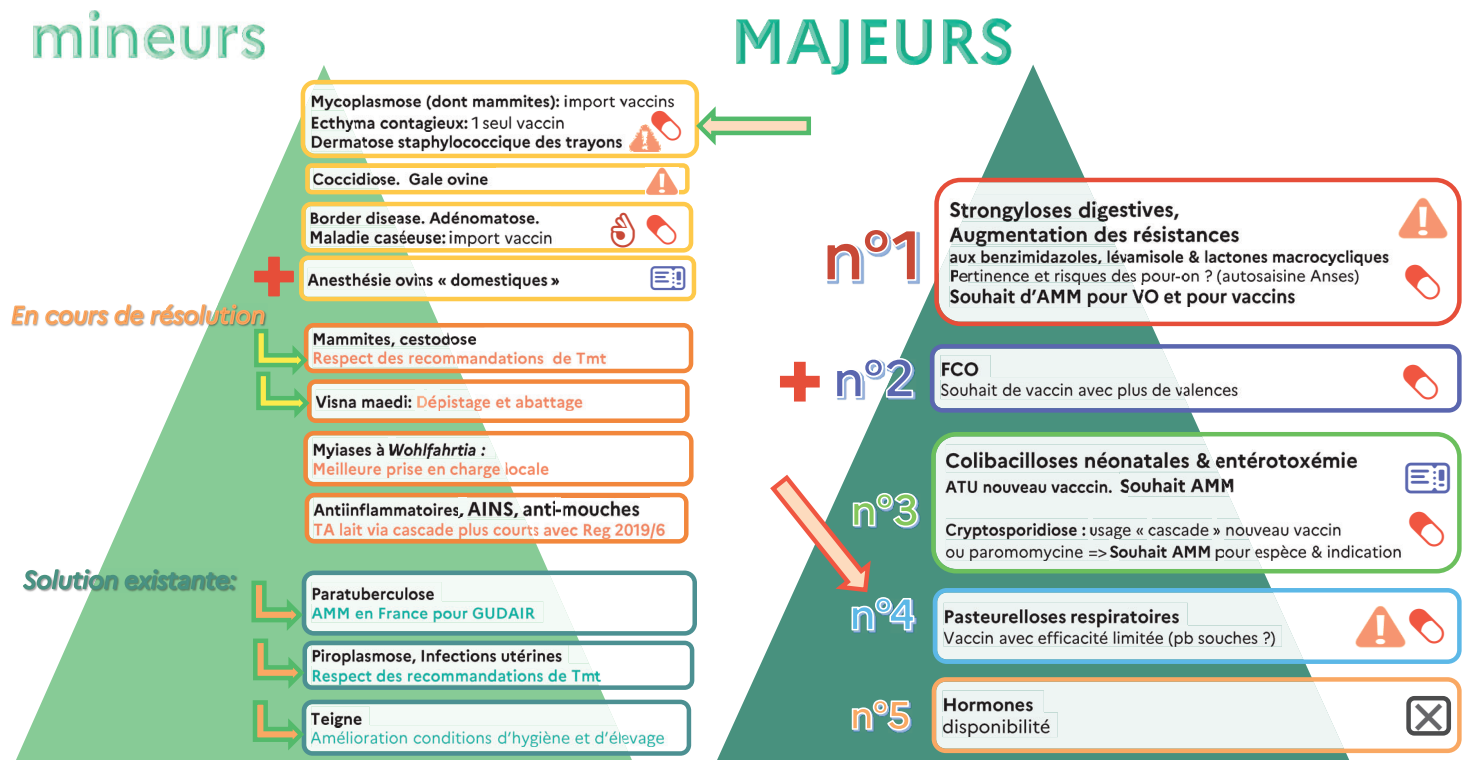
mineurs

MAJEURS

Mycoplasmose (dont mammites): import vaccins
Ecthyma contagieux: 1 seul vaccin
Dermatose staphylococcique des trayons

Coccidiose. Gale ovine

Border disease. Adénomatose.
Maladie caséeuse: import vaccin

Anesthésie ovins « domestiques »

En cours de résolution

Mammites, cestodose
Respect des recommandations de Tmt

Visna maedi: Dépistage et abattage

Myiases à *Wohlfahrtia* :
Meilleure prise en charge locale

Antiinflammatoires, AINS, anti-mouches
TA lait via cascade plus courts avec Reg 2019/6

Solution existante:

Paratuberculose
AMM en France pour GUDAIR

Piroplasmose, Infections utérines
Respect des recommandations de Tmt

Teigne
Amélioration conditions d'hygiène et d'élevage

n°1
Strongyloses digestives,
Augmentation des résistances
aux benzimidazoles, lévamisole & lactones macrocycliques
Pertinence et risques des pour-on ? (autosaisine Anses)
Souhait d'AMM pour VO et pour vaccins

n°2
FCO
Souhait de vaccin avec plus de valences

n°3
Colibacilloses néonatales & entérotoxémie
ATU nouveau vaccin. Souhait AMM

Cryptosporidiose : usage « cascade » nouveau vaccin
ou paromomycine => Souhait AMM pour espèce & indication

n°4
Pasteurelloses respiratoires
Vaccin avec efficacité limitée (pb souches ?)

n°5
Hormones
disponibilité